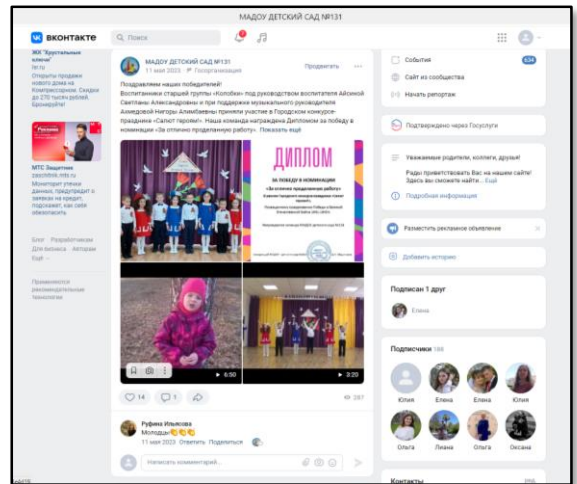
МАДОУ ДЕТСКИЙ САД №131

ВКОНТАКТЕ

Поиск

ЖК "Хрустальные ключи"
txt.ru
Открыты продажи нового дома на Комиссаровском. Скидки до 270 тысяч рублей. Бронируйте!

МТС Защитник
zaschitnik.mts.ru
Мониторит утечки данных, предупредит о заявках на кредит, подскажет, как себя обезопасить

Блог Разработчикам
Для бизнеса Авторам
Ещё

Применяются рекомендательные технологии

МАДОУ ДЕТСКИЙ САД №131
11 мая 2023 Геолокализация
Продвигать

Поздравляем наших победителей!
Воспитанники старшей группы «Колобок» под руководством воспитателя Айминой Светланы Александровны и при поддержке музыкального руководителя Ахмедовой Нигоры Алимбаевны приняли участие в Городском конкурсе-празднике «Салют героям!». Наша команда награждена Дипломом за победу в номинации «За отлично проделанную работу». Показать ещё

ДИПЛОМ
ЗА ПОБЕДУ В НОМИНАЦИИ
«За отлично проделанную работу»
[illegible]

6:50
3:20

14
1
287

Руфина Ильясова
Молодцы
11 мая 2023 Ответить Поделиться

Написать комментарий...

События
634
Сайт из сообщества
Начать репортаж

Подтверждено через Госуслуги

Уважаемые родители, коллеги, друзья!
Рады приветствовать Вас на нашем сайте! Здесь вы сможете найти... Ещё
Подробная информация

Разместить рекламное объявление

Добавить историю

Подписан 1 друг
Елена

Подписчики 188
Юлия
Елена
Елена
Юлия
Ольга
Лилиана
Ольга
Оксана

Контакты